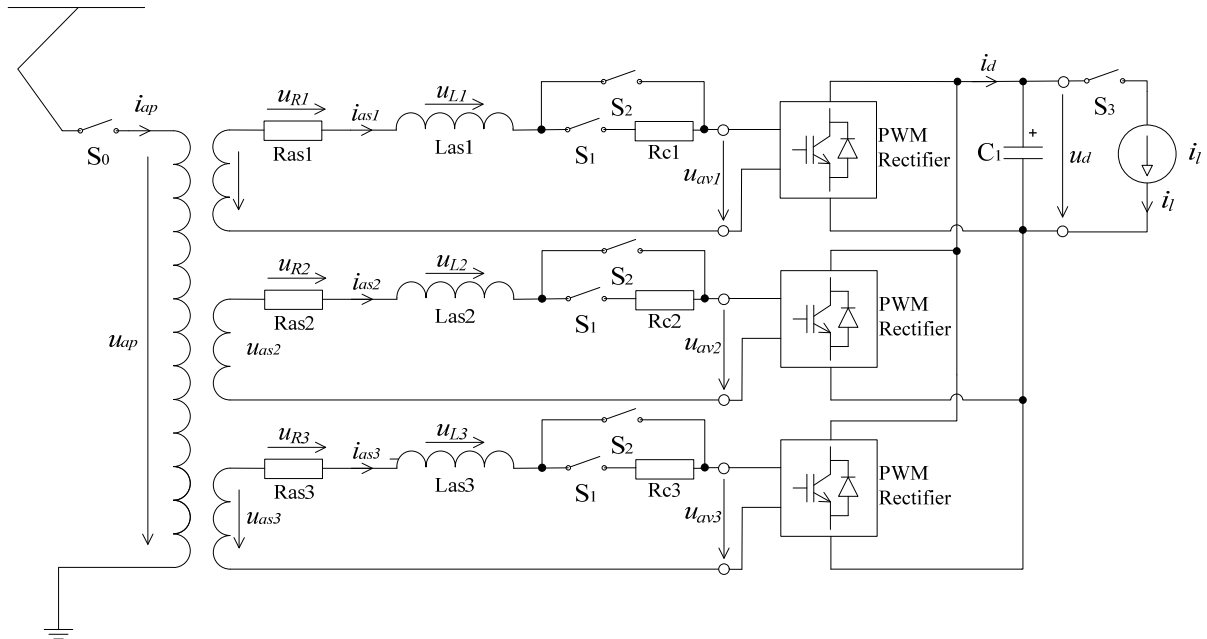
$i_{ap}$
$S_0$
$u_{ap}$
$u_{R1}$
$i_{as1}$
$u_{L1}$
Ras1
Las1
$S_2$
$S_1$
Rc1
$u_{av1}$
PWM Rectifier
$i_d$
$C_1$
+
$u_d$
$S_3$
$i_l$
$i_l$
$u_{R2}$
$i_{as2}$
$u_{L2}$
Ras2
Las2
$u_{as2}$
$S_2$
$S_1$
Rc2
$u_{av2}$
PWM Rectifier
$u_{R3}$
$i_{as3}$
$u_{L3}$
Ras3
Las3
$u_{as3}$
$S_2$
$S_1$
Rc3
$u_{av3}$
PWM Rectifier